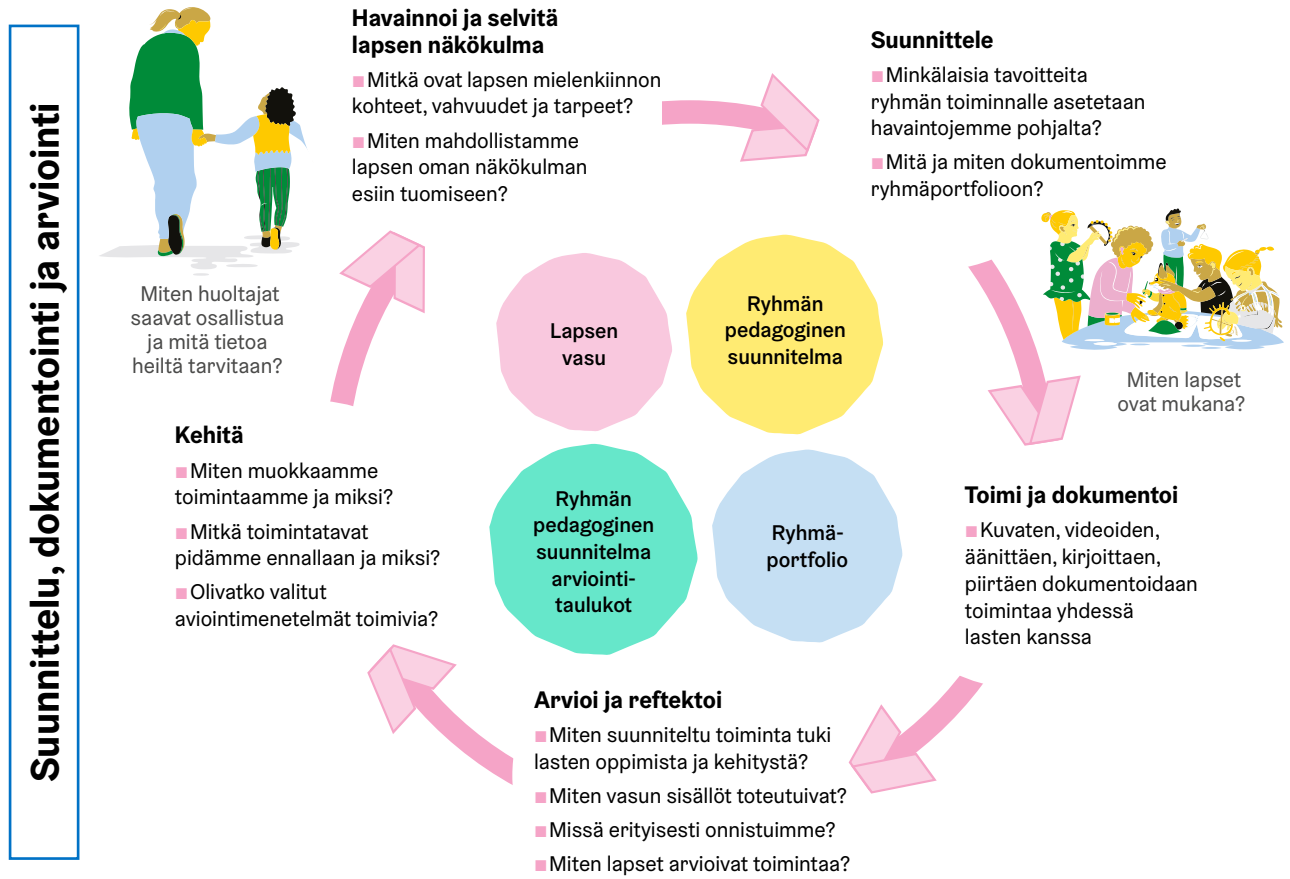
Suunnittelu, dokumentointi ja arviointi

Havainnoi ja selvitä lapsen näkökulma

Mitkä ovat lapsen mielenkiinnon kohteet, vahvuudet ja tarpeet?

Miten mahdollistamme lapsen oman näkökulman esiin tuomiseen?

Suunnittele

Minkälaisia tavoitteita ryhmän toiminnalle asetetaan havaintojemme pohjalta?

Mitä ja miten dokumentoimme ryhmäportfolioon?

Miten huoltajat saavat osallistua ja mitä tietoa heiltä tarvitaan?

Lapsen vasu

Ryhmän pedagoginen suunnitelma

Miten lapset ovat mukana?

Kehitä

Miten muokkaamme toimintaamme ja miksi?

Mitkä toimintatavat pidämme ennallaan ja miksi?

Olivatko valitut aviointimenetelmät toimivia?

Ryhmän pedagoginen suunnitelma arviointitaulukot

Ryhmäportfolio

Toimi ja dokumentoi

Kuvaten, videoiden, äänittäen, kirjoittaen, piirtäen dokumentoidaan toimintaa yhdessä lasten kanssa

Arvioi ja reftektoi

Miten suunniteltu toiminta tuki lasten oppimista ja kehitystä?

Miten vasun sisällöt toteutuivat?

Missä erityisesti onnistuimme?

Miten lapset arvioivat toimintaa?